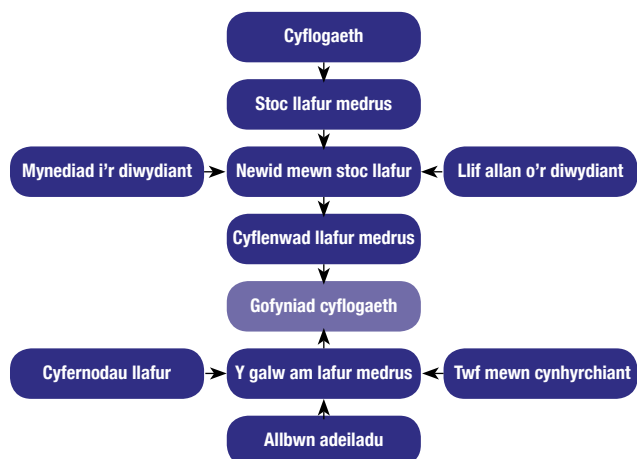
Cyflogaeth

Stoc llafur medrus

Mynediad i'r diwydiant

Newid mewn stoc llafur

Llif allan o'r diwydiant

Cyflenwad llafur medrus

Gofyniad cyflogaeth

Cyfernodau llafur

Y galw am lafur medrus

Twf mewn cynhyrchiant

Allbwn adeiladu